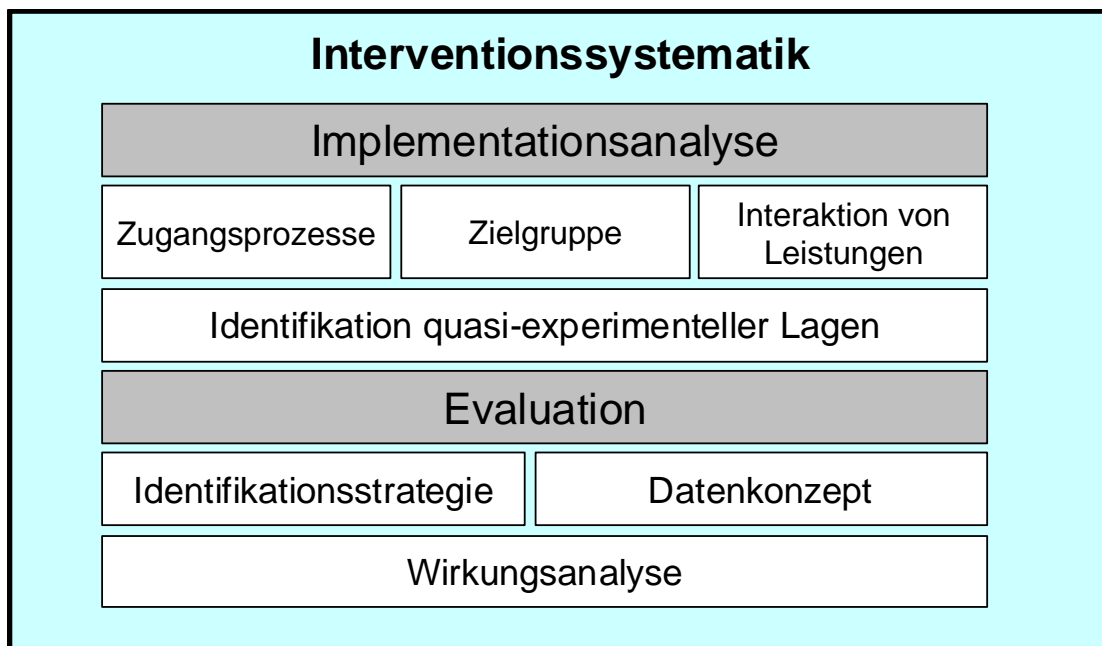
Interventionssystematik

Implementationsanalyse

Zugangsprozesse

Zielgruppe

Interaktion von Leistungen

Identifikation quasi-experimenteller Lagen

Evaluation

Identifikationsstrategie

Datenkonzept

Wirkungsanalyse